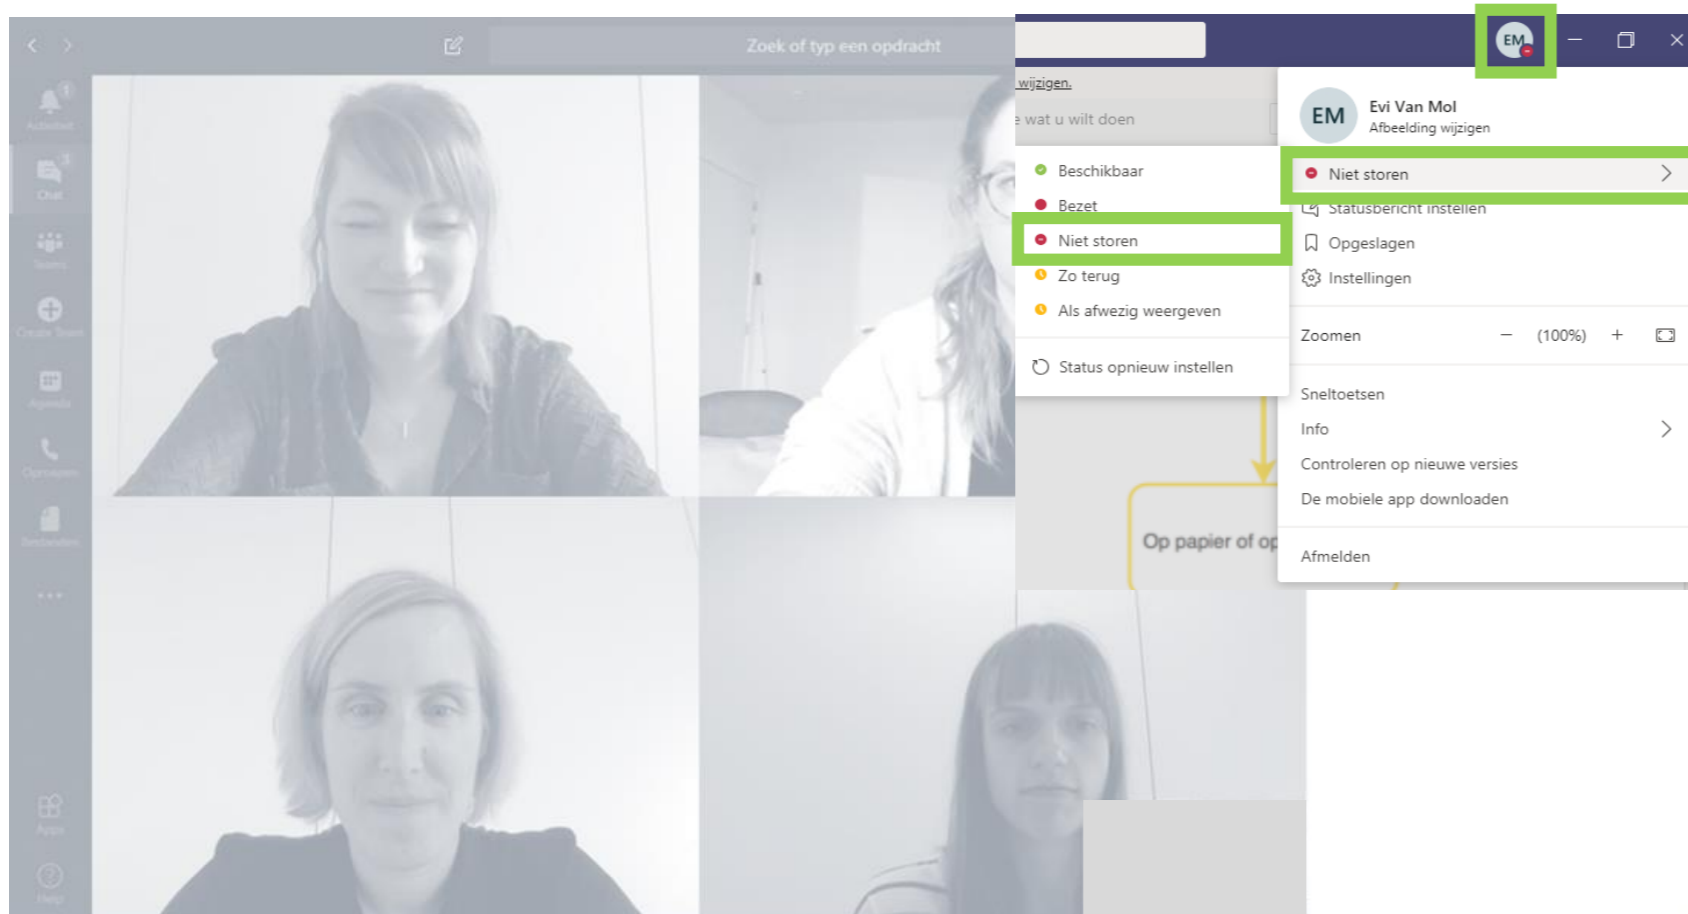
Zoek of typ een opdracht

Activiteit

Chat

Teams

Create Team

Agenda

Oproepen

Bestanden

...

Apps

Help

wijzigen.

e wat u wilt doen

Beschikbaar

Bezet

Niet storen

Zo terug

Als afwezig weergeven

Status opnieuw instellen

Op papier of op

EM

EM

Evi Van Mol

Afbeelding wijzigen

Niet storen

Statusbericht instellen

Opgeslagen

Instellingen

Zoomen – (100%) +

Sneltoetsen

Info

Controleren op nieuwe versies

De mobiele app downloaden

Afmelden